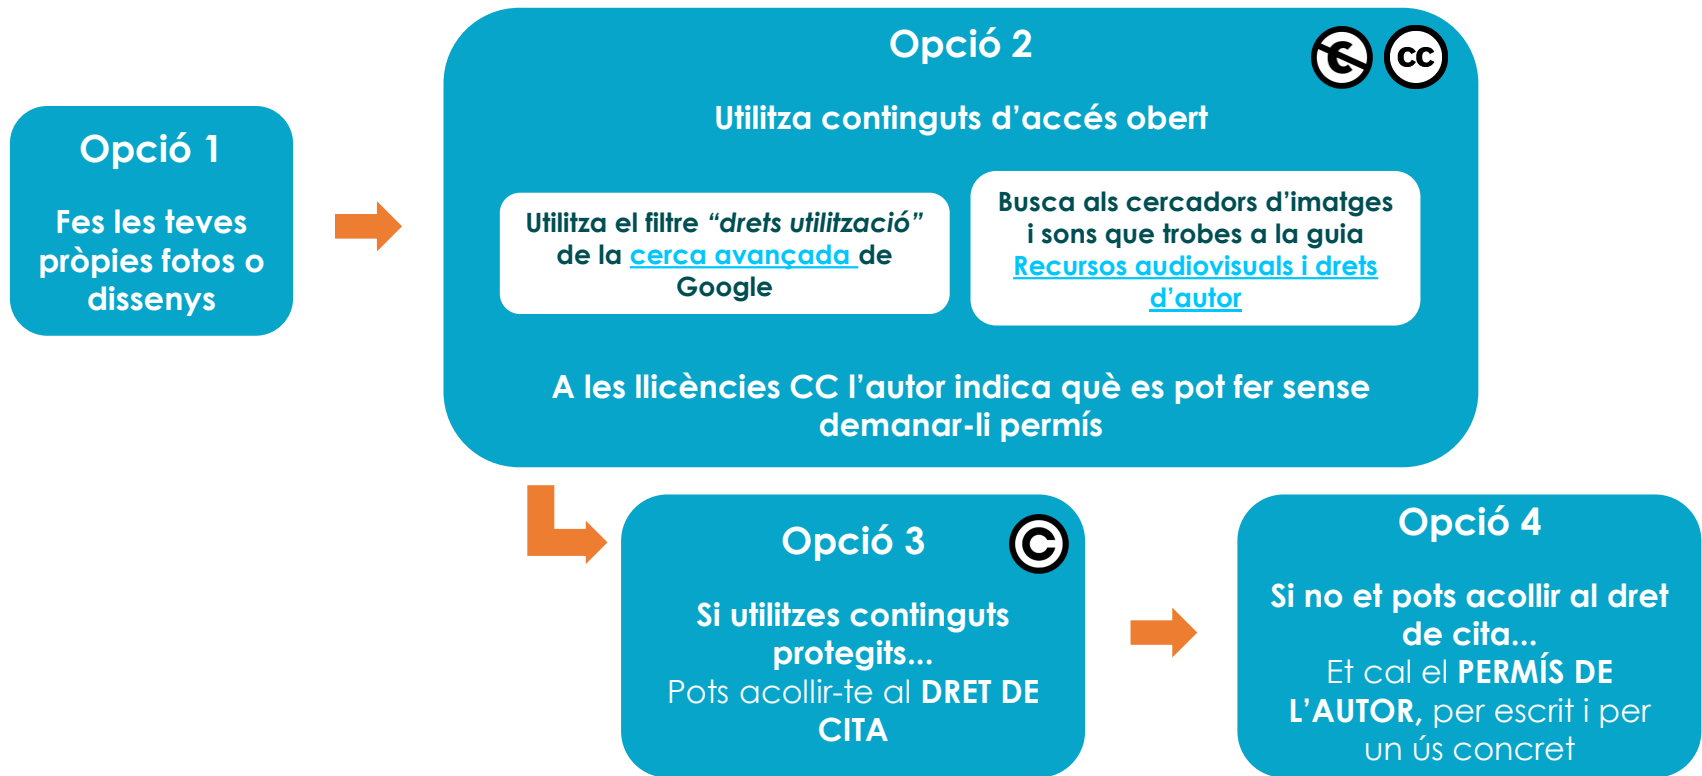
Opció 1

Fes les teves pròpies fotos o dissenys

Opció 2

cc

Utilitza continguts d'accés obert

Utilitza el filtre *"drets utilització"* de la cerca avançada de Google

Busca als cercadors d'imatges i sons que trobes a la guia Recursos audiovisuals i drets d'autor

A les llicències CC l'autor indica què es pot fer sense demanar-li permís

Opció 3

Si utilitzes continguts protegits... Pots acollir-te al DRET DE CITA

Opció 4

Si no et pots acollir al dret de cita... Et cal el PERMÍS DE L'AUTOR, per escrit i per un ús concret